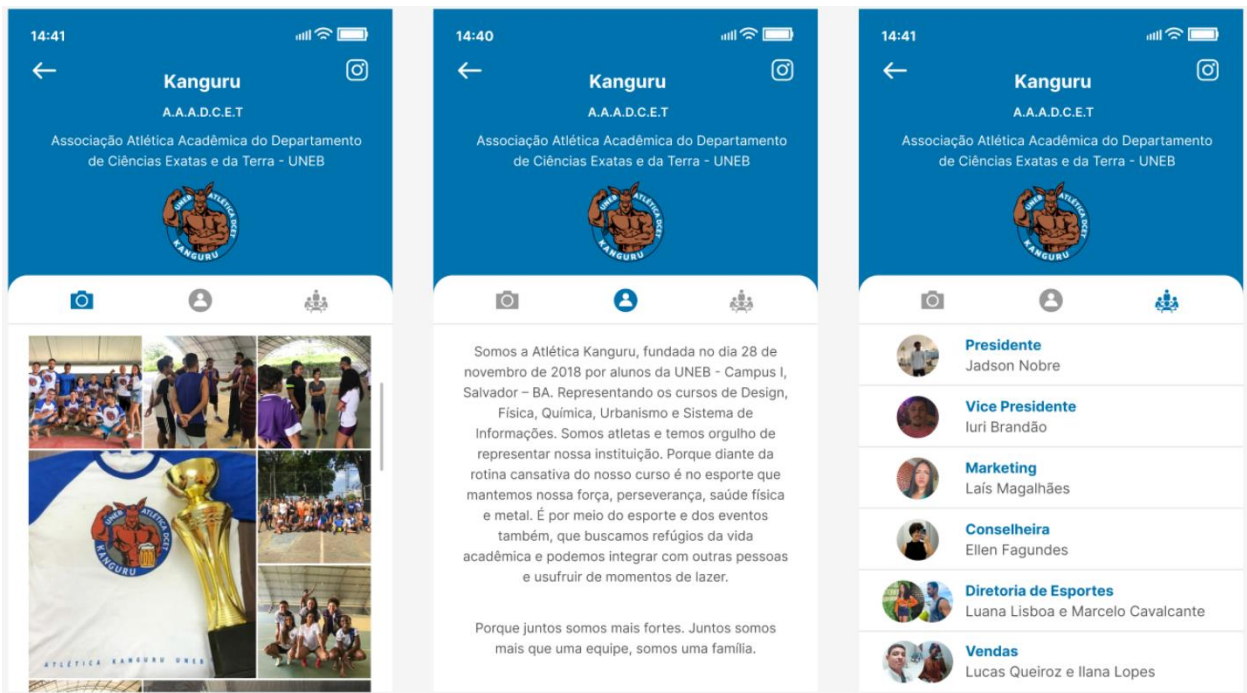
14:41

Kanguru

A.A.A.D.C.E.T

Associação Atlética Acadêmica do Departamento de Ciências Exatas e da Terra - UNEB

UNEB ATLÉTICA DCET KANGURU

UNEB ATLÉTICA DCET KANGURU

ATLÉTICA KANGURU UNEB

14:40

Kanguru

A.A.A.D.C.E.T

Associação Atlética Acadêmica do Departamento de Ciências Exatas e da Terra - UNEB

UNEB ATLÉTICA DCET KANGURU

Somos a Atlética Kanguru, fundada no dia 28 de novembro de 2018 por alunos da UNEB - Campus I, Salvador – BA. Representando os cursos de Design, Física, Química, Urbanismo e Sistema de Informações. Somos atletas e temos orgulho de representar nossa instituição. Porque diante da rotina cansativa do nosso curso é no esporte que mantemos nossa força, perseverança, saúde física e metal. É por meio do esporte e dos eventos também, que buscamos refúgios da vida acadêmica e podemos integrar com outras pessoas e usufruir de momentos de lazer.

Porque juntos somos mais fortes. Juntos somos mais que uma equipe, somos uma família.

14:41

Kanguru

A.A.A.D.C.E.T

Associação Atlética Acadêmica do Departamento de Ciências Exatas e da Terra - UNEB

UNEB ATLÉTICA DCET KANGURU

Presidente
Jadson Nobre

Vice Presidente
Iuri Brandão

Marketing
Laís Magalhães

Conselheira
Ellen Fagundes

Diretoria de Esportes
Luana Lisboa e Marcelo Cavalcante

Vendas
Lucas Queiroz e Ilana Lopes